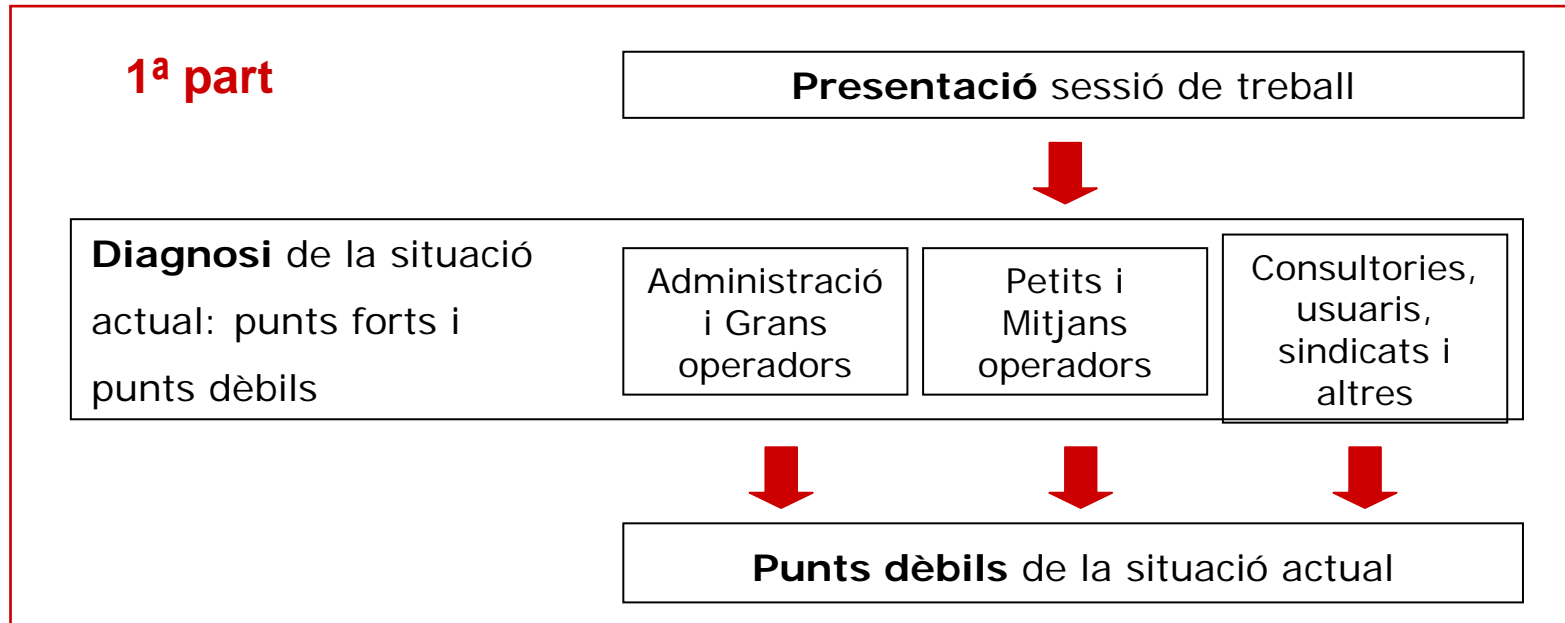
1ª part

**Presentació** sessió de treball

**Diagnosi** de la situació actual: punts forts i punts dèbils

Administració i Grans operadors

Petits i Mitjans operadors

Consultories, usuaris, sindicats i altres

**Punts dèbils** de la situació actual